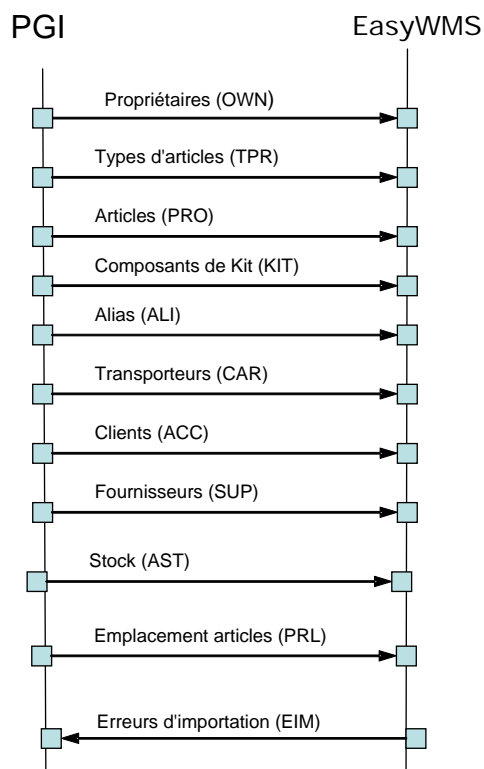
PGI

EasyWMS

Propriétaires (OWN)

Types d'articles (TPR)

Articles (PRO)

Composants de Kit (KIT)

Alias (ALI)

Transporteurs (CAR)

Clients (ACC)

Fournisseurs (SUP)

Stock (AST)

Emplacement articles (PRL)

Erreurs d'importation (EIM)